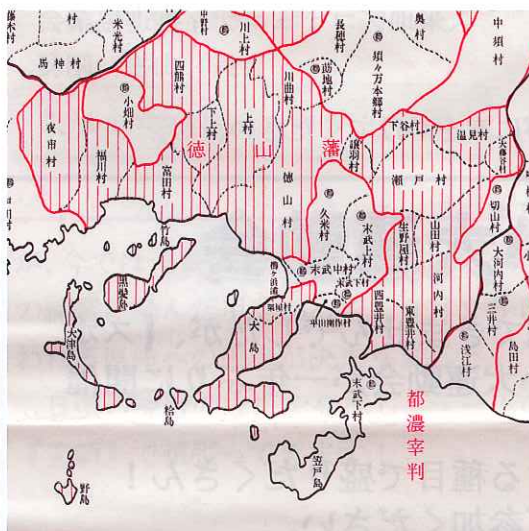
村
米光村
馬神村
中野村
川上村
長穂村
奥村
中須村
四熊村
莇地村
須々万本郷村
小畑村
夜市村
川曲村
下村
上村
譲羽村
下谷村
温見村
安田村
徳
山
藩
福川村
富田村
徳山村
瀬戸村
切山村
久米村
竹島
末武上村
生野屋村
山田村
大河内村
黒髪島
櫛ヶ浜村
末武中村
末武下村
河内村
三井村
大津島
粟屋村
大島
平田開作村
西豊井村
東豊井村
浅江村
島田村
馬島
末武下村
都濃宰判
粭島
笠戸島
野島